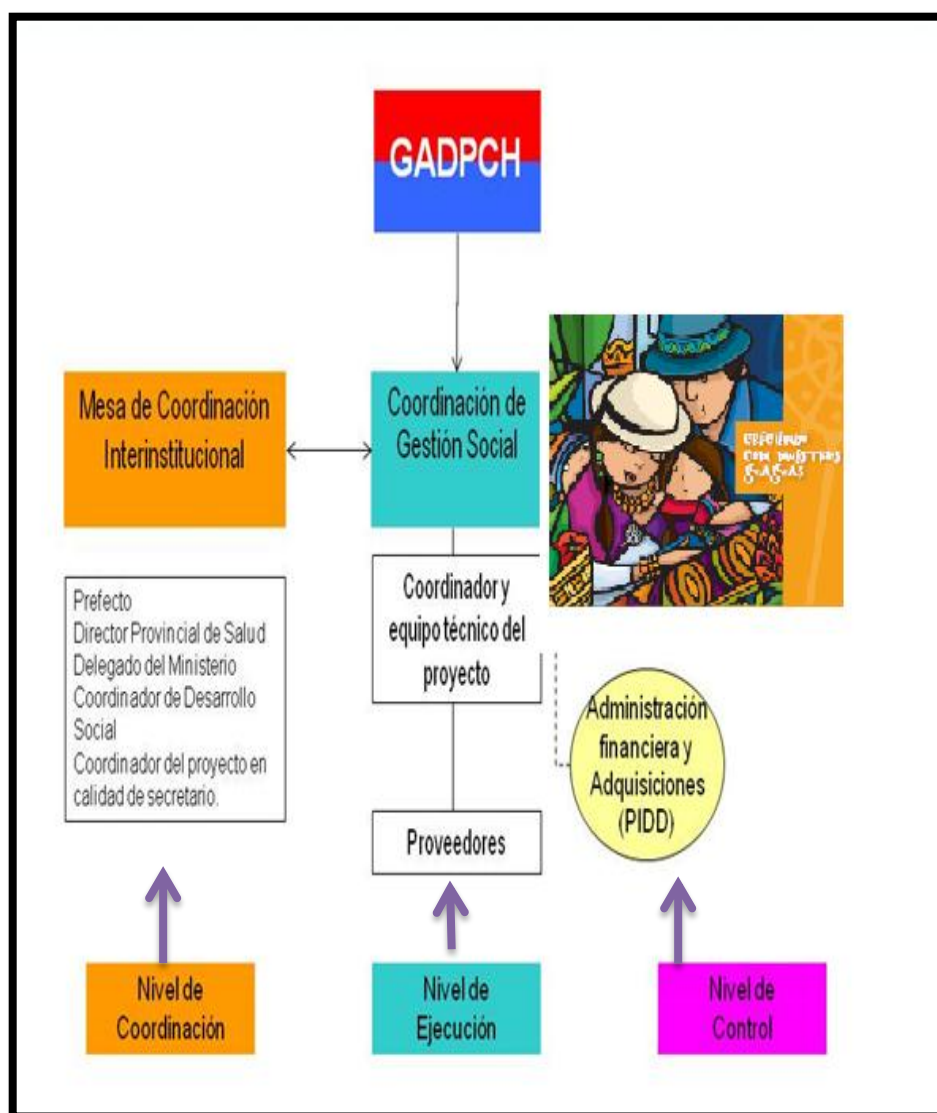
GADPCH

Mesa de Coordinación Interinstitucional

Coordinación de Gestión Social

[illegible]

Prefecto
Director Provincial de Salud
Delegado del Ministerio
Coordinador de Desarrollo Social
Coordinador del proyecto en calidad de secretario.

Coordinador y equipo técnico del proyecto

Administración financiera y Adquisiciones (PIDD)

Proveedores

Nivel de Coordinación

Nivel de Ejecución

Nivel de Control